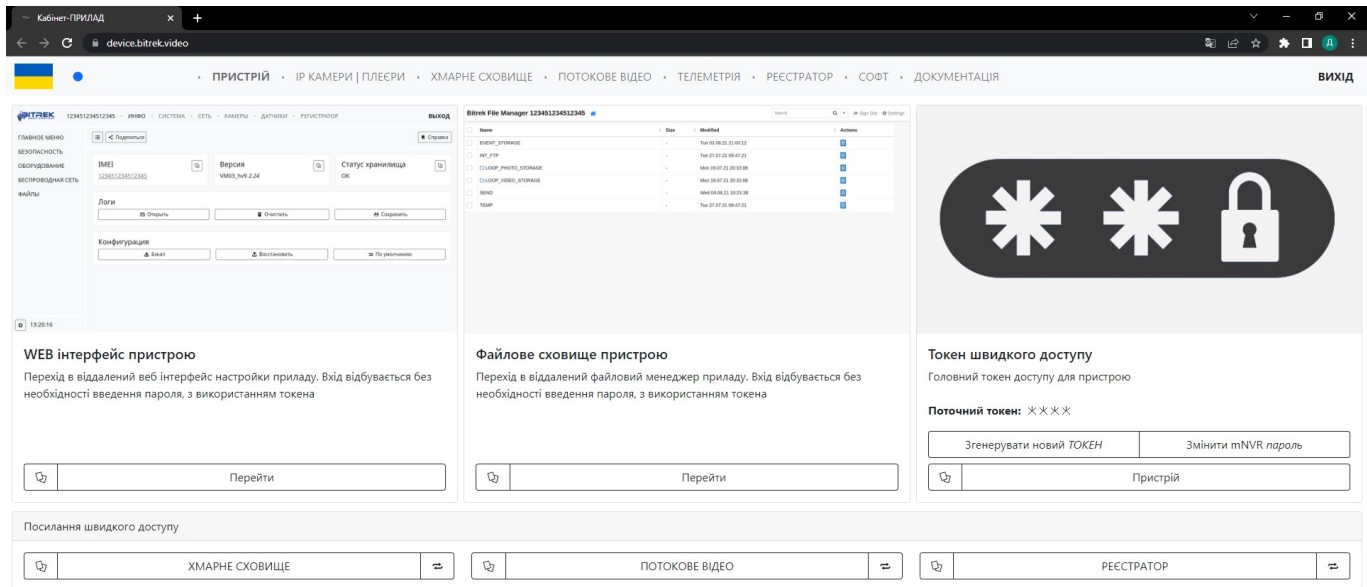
Кабінет-ПРИЛАД
device.bitrek.video

· ПРИСТРІЙ · IP КАМЕРИ | ПЛЕЄРИ · ХМАРНЕ СХОВИЩЕ · ПОТОКОВЕ ВІДЕО · ТЕЛЕМЕТРІЯ · РЕЄСТРАТОР · СОФТ · ДОКУМЕНТАЦІЯ
ВИХІД

BITREK 123451234512345 · ИНФО · СИСТЕМА · СЕТЬ · КАМЕРЫ · ДАТЧИКИ · РЕГИСТРАТОР
ВЫХОД
ГЛАВНОЕ МЕНЮ
БЕЗОПАСНОСТЬ
ОБОРУДОВАНИЕ
БЕСПРОВОДНАЯ СЕТЬ
ФАЙЛЫ
Поделиться
Справка
IMEI
123451234512345
Версия
VM03_hv9 2.24
Статус хранилища
OK
Логи
Открыть
Очистить
Сохранить
Конфигурация
Бэкап
Восстановить
По умолчанию
13:20:16

Bitrek File Manager 123451234512345
Search
Sign Out
Settings
| Name | Size | Modified | Actions |
|---|---|---|---|
| EVENT_STORAGE | - | Tue 03.08.21 21:00:12 | |
| INT_FTP | - | Tue 27.07.21 09:47:21 | |
| LOOP_PHOTO_STORAGE | - | Mon 19.07.21 20:33:06 | |
| LOOP_VIDEO_STORAGE | - | Mon 19.07.21 20:33:06 | |
| SEND | - | Wed 04.08.21 10:31:38 | |
| TEMP | - | Tue 27.07.21 09:47:31 | |

WEB інтерфейс пристрою
Перехід в віддалений веб інтерфейс настройки приладу. Вхід відбувається без необхідності введення пароля, з використанням токена
Перейти

Файлове сховище пристрою
Перехід в віддалений файловий менеджер приладу. Вхід відбувається без необхідності введення пароля, з використанням токена
Перейти

Токен швидкого доступу
Головний токен доступу для пристрою
Поточний токен: ✳✳✳✳
Згенерувати новий ТОКЕН
Змінити mNVR пароль
Пристрій

Посилання швидкого доступу
ХМАРНЕ СХОВИЩЕ
ПОТОКОВЕ ВІДЕО
РЕЄСТРАТОР